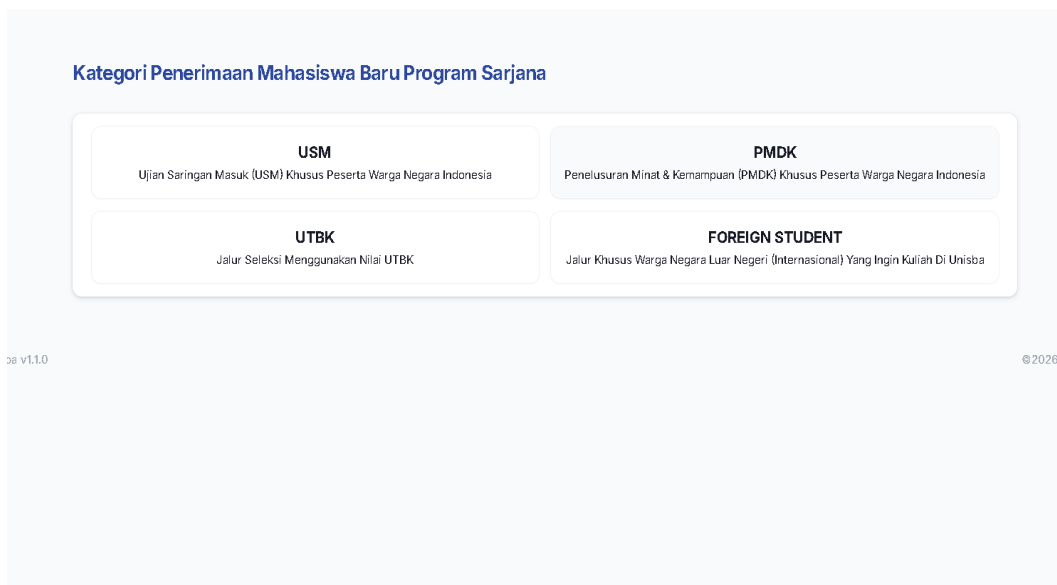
Kategori Penerimaan Mahasiswa Baru Program Sarjana

USM
Ujian Saringan Masuk (USM) Khusus Peserta Warga Negara Indonesia

PMDK
Penelusuran Minat & Kemampuan (PMDK) Khusus Peserta Warga Negara Indonesia

UTBK
Jalur Seleksi Menggunakan Nilai UTBK

FOREIGN STUDENT
Jalur Khusus Warga Negara Luar Negeri (Internasional) Yang Ingin Kuliah Di Unisba

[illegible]a v1.1.0

©2026